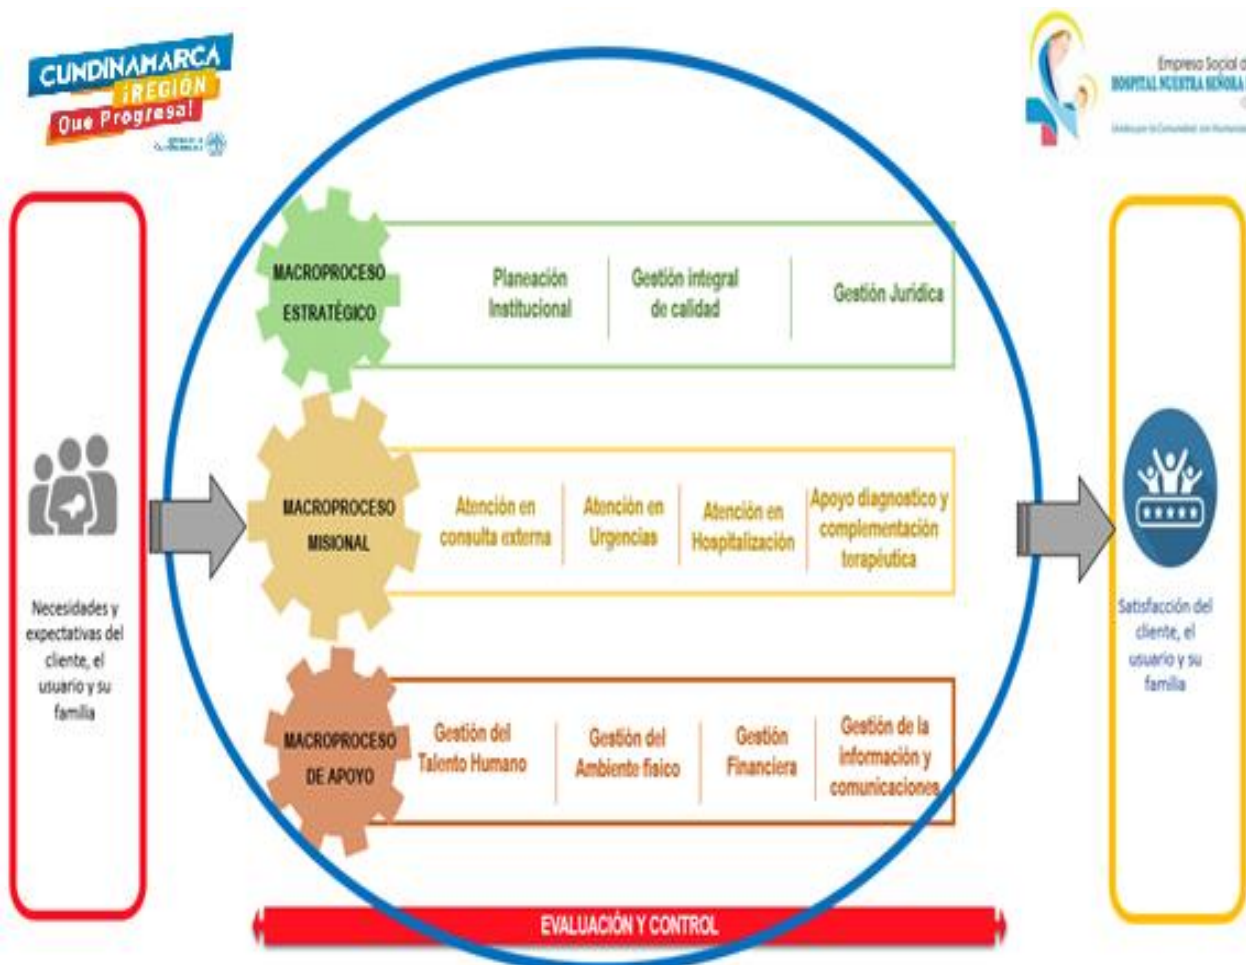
CUNDINAMARCA ¡REGIÓN Que Progresa!

Empresa Social d
HOSPITAL NUESTRA SEÑORA

Necesidades y expectativas del cliente, el usuario y su familia

MACROPROCESO ESTRATÉGICO

Planeación Institucional

Gestión integral de calidad

Gestión Juridica

MACROPROCESO MISIONAL

Atención en consulta externa

Atención en Urgencias

Atención en Hospitalización

Apoyo diagnostico y complementación terapéutica

MACROPROCESO DE APOYO

Gestión del Talento Humano

Gestión del Ambiente físico

Gestión Financiera

Gestión de la información y comunicaciones

EVALUACIÓN Y CONTROL

Satisfacción del cliente, el usuario y su familia